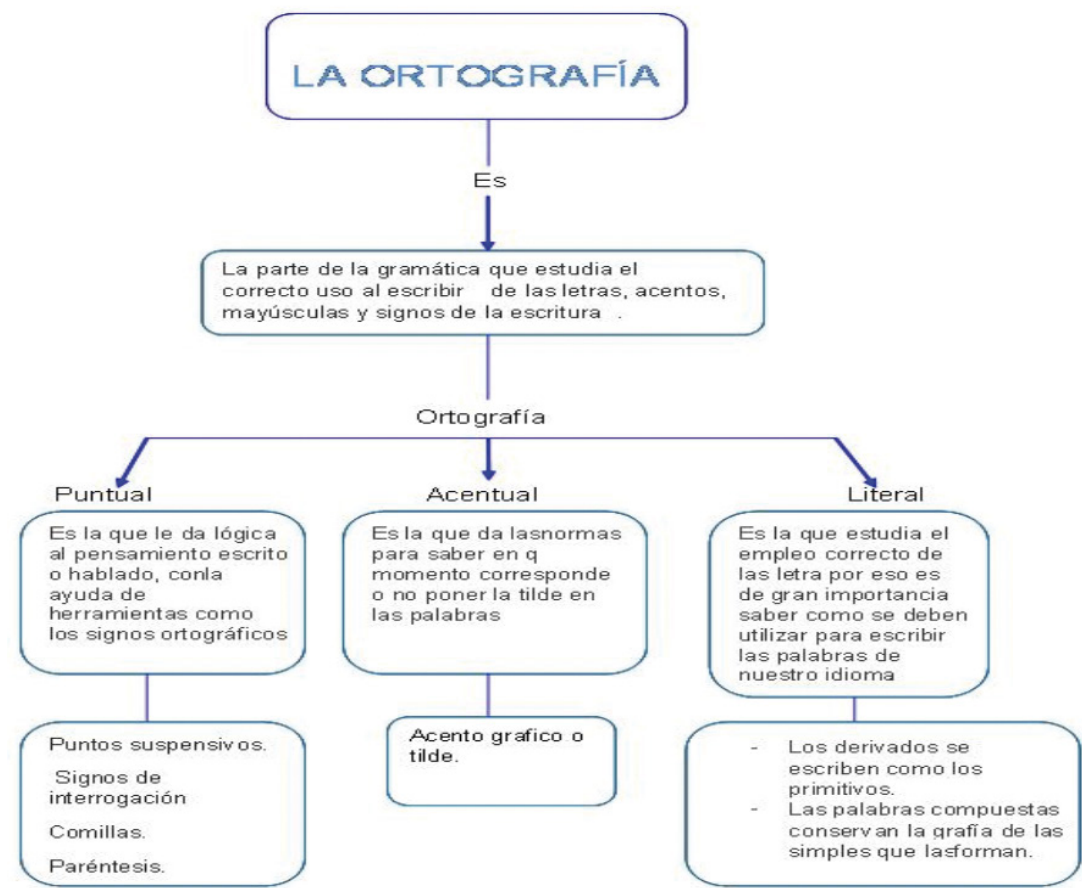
LA ORTOGRAFÍA

Es

La parte de la gramática que estudia el correcto uso al escribir de las letras, acentos, mayúsculas y signos de la escritura .

Ortografía

Puntual

Es la que le da lógica al pensamiento escrito o hablado, conla ayuda de herramientas como los signos ortográficos

Puntos suspensivos.

Signos de interrogación

Comillas.

Paréntesis.

Acentual

Es la que da lasnormas para saber en q momento corresponde o no poner la tilde en las palabras

Acento grafico o tilde.

Literal

Es la que estudia el empleo correcto de las letra por eso es de gran importancia saber como se deben utilizar para escribir las palabras de nuestro idioma

- Los derivados se escriben como los primitivos.
- Las palabras compuestas conservan la grafía de las simples que lasforman.